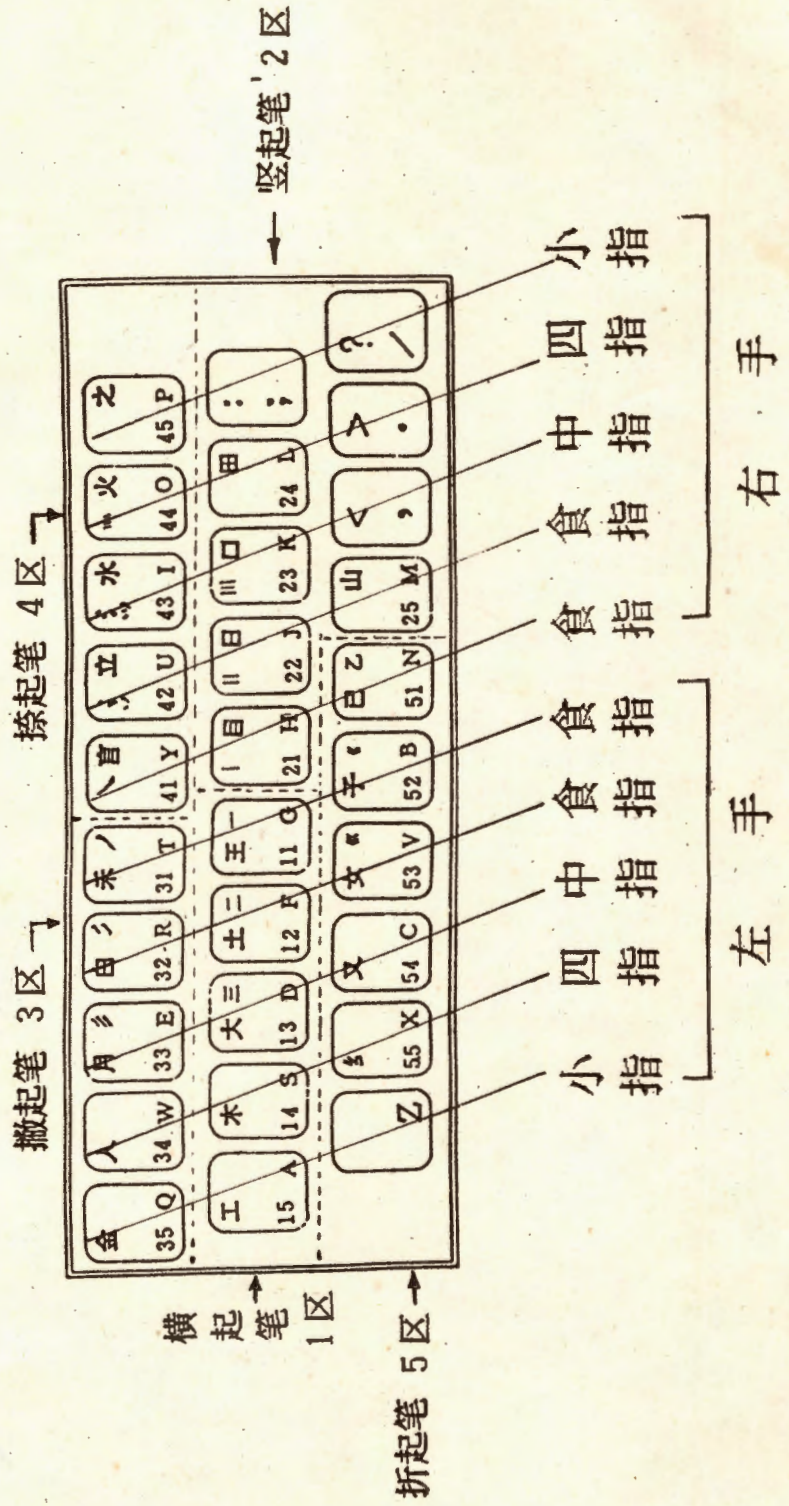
撇起笔 3区
捺起笔 4区
竖起笔 2区
横起笔 1区
折起笔 5区

金 35 Q
人 34 W
月 彡 33 E
白 氵 32 R
禾 丿 31 T
言 丶 41 Y
立 冫 42 U
水 氵 43 I
火 灬 44 O
之 45 P

工 15 A
木 14 S
大 三 13 D
土 二 12 F
王 一 11 G
目 丨 21 H
日 刂 22 J
口 川 23 K
田 24 L
: ;

Z
纟 55 X
又 54 C
女 巛 53 V
子 孑 52 B
已 乙 51 N
山 25 M
< ,
> .
? /

小指 四指 中指 食指 食指
左手

食指 食指 中指 四指 小指
右手